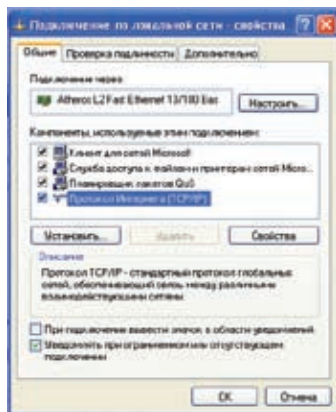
Подключение по локальной сети - свойства

Общие | Проверка подлинности | Дополнительно

Подключение через:

Atheros L2 Fast Ethernet 10/100 Bas

Настроить...

Компоненты, используемые этим подключением:

Клиент для сетей Microsoft

Служба доступа к файлам и принтерам сетей Micro...

Планировщик пакетов QoS

Протокол Интернета (TCP/IP)

Установить... | Удалить | Свойства

Описание

Протокол TCP/IP - стандартный протокол глобальных сетей, обеспечивающий связь между различными взаимодействующими сетями.

При подключении вывести значок в области уведомлений

Уведомлять при ограниченном или отсутствующем подключении

OK | Отмена